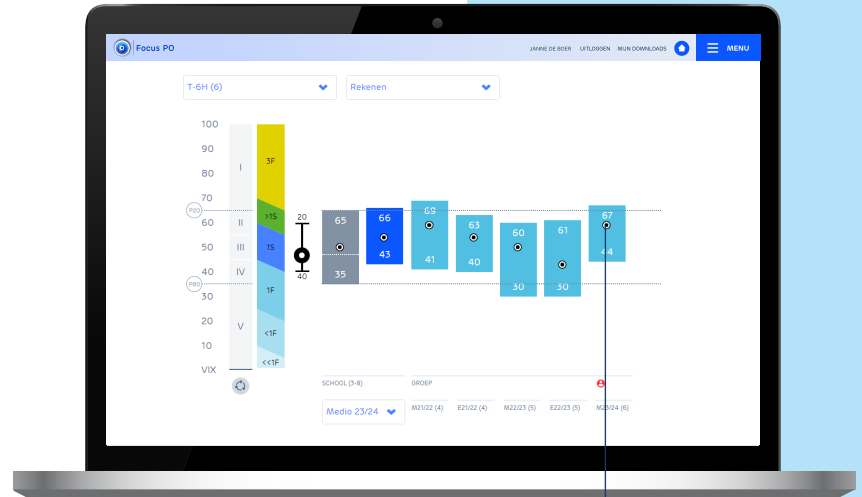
Focus PO

JANNE DE BOER UITLOGGEN MIJN DOWNLOADS

MENU

T-6H (6)

Rekenen

100
90
80
70
60
50
40
30
20
10
VIX

P20
P80

I
II
III
IV
V

3F
>1S
1S
1F
<1F
<<1F

20
40

65
35

66
43

69
41

63
40

60
30

61
30

67
44

SCHOOL (3-8)

GROEP

Medio 23/24

M21/22 (4)
E21/22 (4)
M22/23 (5)
E22/23 (5)
M23/24 (6)